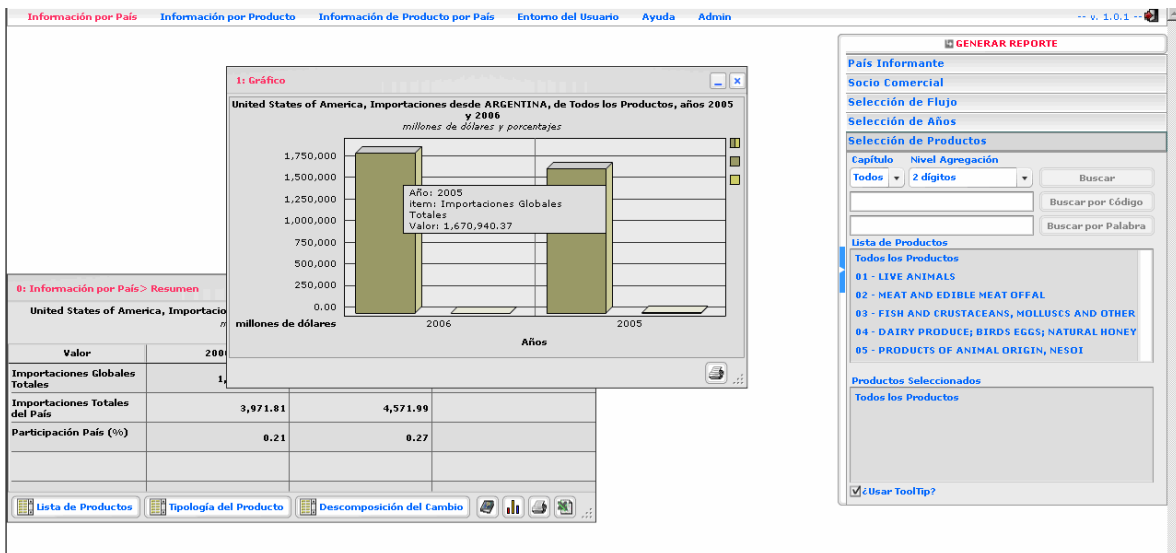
Información por País   Información por Producto   Información de Producto por País   Entorno del Usuario   Ayuda   Admin   -- v. 1.0.1 --

1: Gráfico

United States of America, Importaciones desde ARGENTINA, de Todos los Productos, años 2005 y 2006
millones de dólares y porcentajes

1,750,000
1,500,000
1,250,000
1,000,000
750,000
500,000
250,000
0.00
millones de dólares

Año: 2005
item: Importaciones Globales Totales
Valor: 1,670,940.37

2006   2005
Años

0: Información por País> Resumen

United States of America, Importacio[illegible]

| Valor | 200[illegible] | | |
|---|---|---|---|
| Importaciones Globales Totales | 1,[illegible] | | |
| Importaciones Totales del País | 3,971.81 | 4,571.99 | |
| Participación País (%) | 0.21 | 0.27 | |
| | | | |

Lista de Productos   Tipología del Producto   Descomposición del Cambio

GENERAR REPORTE
País Informante
Socio Comercial
Selección de Flujo
Selección de Años
Selección de Productos
Capítulo   Nivel Agregación
Todos   2 dígitos   Buscar
Buscar por Código
Buscar por Palabra
Lista de Productos
Todos los Productos
01 - LIVE ANIMALS
02 - MEAT AND EDIBLE MEAT OFFAL
03 - FISH AND CRUSTACEANS, MOLLUSCS AND OTHER
04 - DAIRY PRODUCE; BIRDS EGGS; NATURAL HONEY
05 - PRODUCTS OF ANIMAL ORIGIN, NESOI
Productos Seleccionados
Todos los Productos
¿Usar ToolTip?